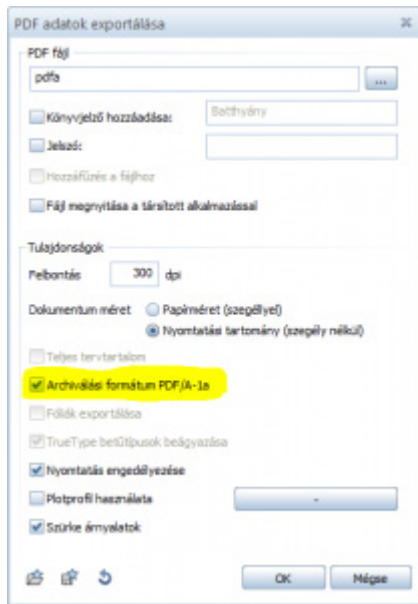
PDF adatok exportálása

PDF fájl

pdfa

...

Könyvjelző hozzáadása:

Batthyány

Jelszó:

Hozzáfűzés a fájlhoz

Fájl megnyitása a társított alkalmazással

Tulajdonságok

Felbontás 300 dpi

Dokumentum méret

Papírméret (szegéllyel)

Nyomtatási tartomány (szegély nélkül)

Teljes tervtartalom

Archiválási formátum PDF/A-1a

Fóliák exportálása

TrueType betűtípusok beágyazása

Nyomtatás engedélyezése

Plotprofil használata

-

Szürke árnyalatok

OK

Mégse